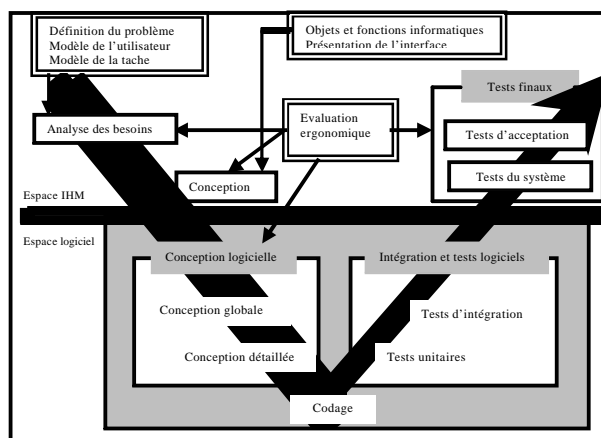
Définition du problème
Modèle de l'utilisateur
Modèle de la tache

Objets et fonctions informatiques
Présentation de l'interface

Tests finaux

Analyse des besoins

Evaluation ergonomique

Tests d'acceptation

Tests du système

Conception

Espace IHM

Espace logiciel

Conception logicielle

Intégration et tests logiciels

Conception globale

Tests d'intégration

Conception détaillée

Tests unitaires

Codage